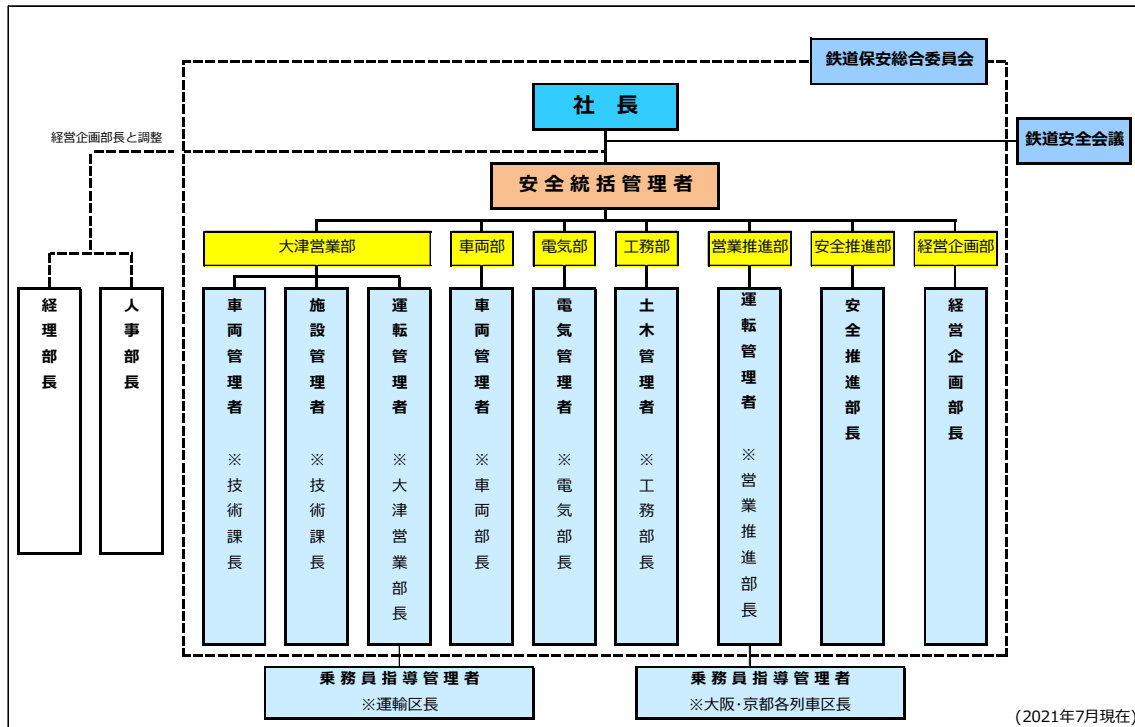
鉄道保安総合委員会

社　長

鉄道安全会議

経営企画部長と調整

安全統括管理者

大津営業部

車両部

電気部

工務部

営業推進部

安全推進部

経営企画部

経理部長

人事部長

車両管理者 ※技術課長

施設管理者 ※技術課長

運転管理者 ※大津営業部長

車両管理者 ※車両部長

電気管理者 ※電気部長

土木管理者 ※工務部長

運転管理者 ※営業推進部長

安全推進部長

経営企画部長

乗務員指導管理者
※運輸区長

乗務員指導管理者
※大阪･京都各列車区長

(2021年7月現在)